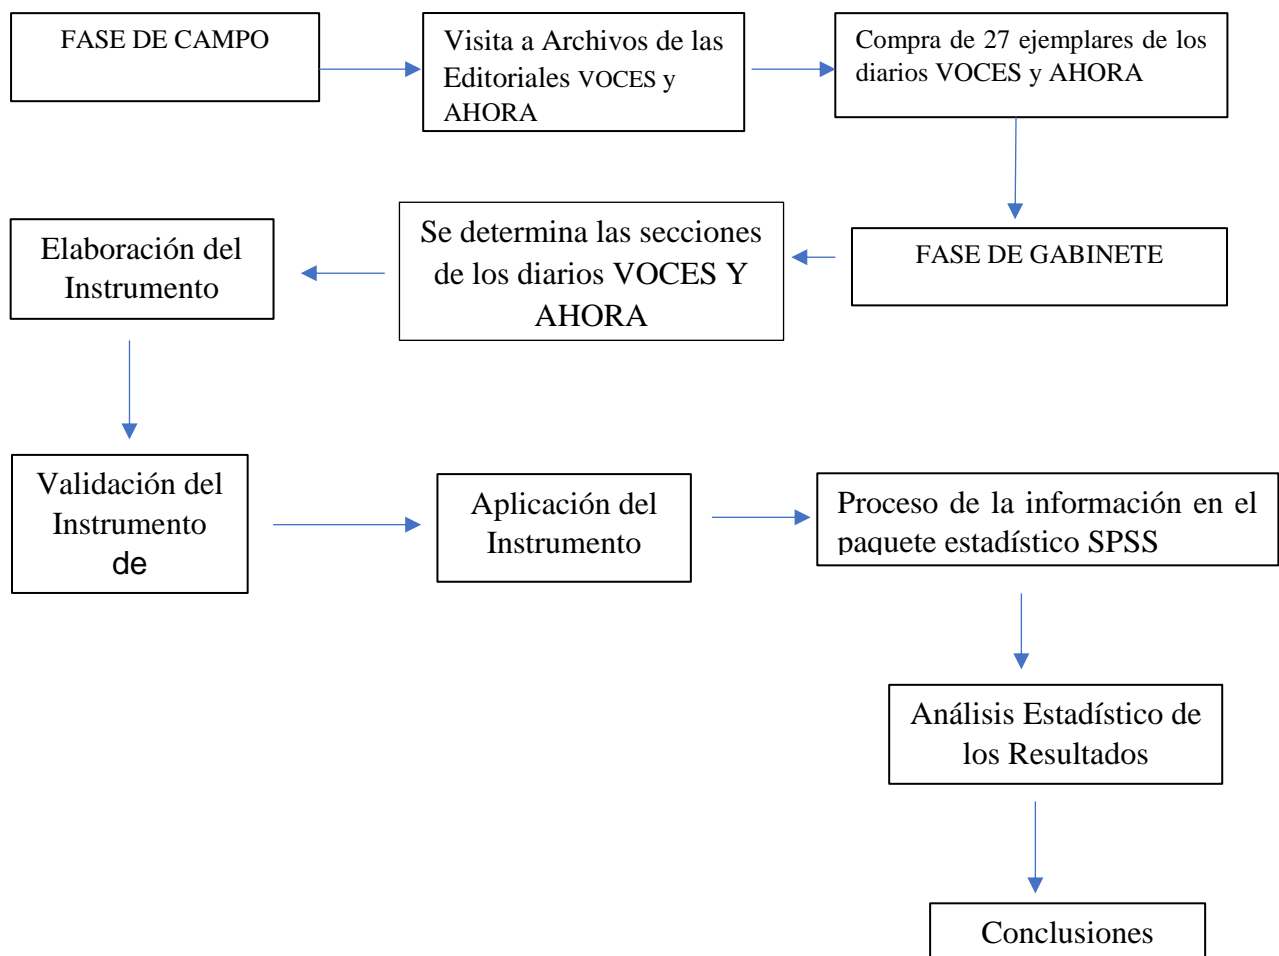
FASE DE CAMPO

Visita a Archivos de las Editoriales VOCES y AHORA

Compra de 27 ejemplares de los diarios VOCES y AHORA

FASE DE GABINETE

Se determina las secciones de los diarios VOCES Y AHORA

Elaboración del Instrumento

Validación del Instrumento de

Aplicación del Instrumento

Proceso de la información en el paquete estadístico SPSS

Análisis Estadístico de los Resultados

Conclusiones